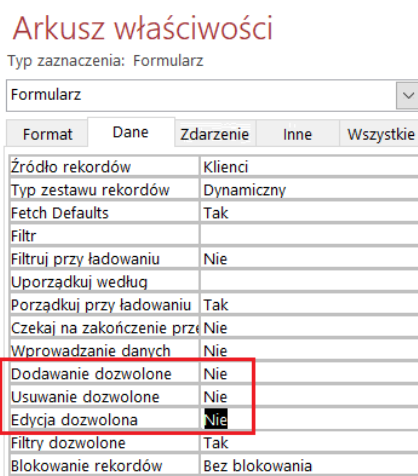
Arkusz właściwości
Typ zaznaczenia: Formularz

Formularz

Format | Dane | Zdarzenie | Inne | Wszystkie

| | |
|---|---|
| Źródło rekordów | Klienci |
| Typ zestawu rekordów | Dynamiczny |
| Fetch Defaults | Tak |
| Filtr | |
| Filtruj przy ładowaniu | Nie |
| Uporządkuj według | |
| Porządkuj przy ładowaniu | Tak |
| Czekaj na zakończenie prze | Nie |
| Wprowadzanie danych | Nie |
| Dodawanie dozwolone | Nie |
| Usuwanie dozwolone | Nie |
| Edycja dozwolona | Nie |
| Filtry dozwolone | Tak |
| Blokowanie rekordów | Bez blokowania |